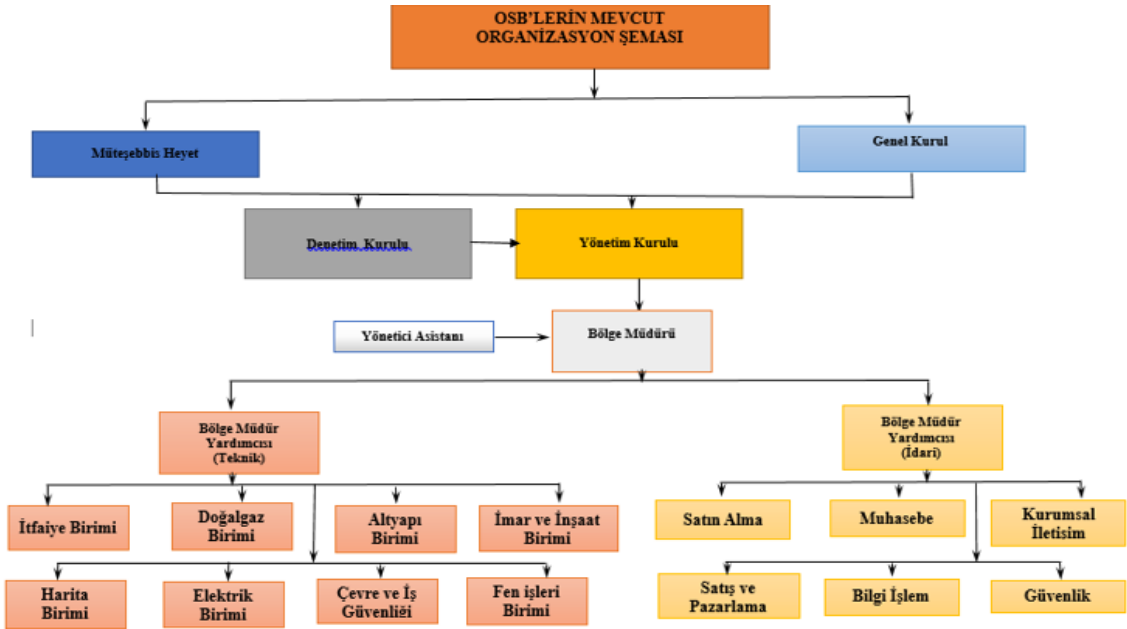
OSB'LERİN MEVCUT ORGANİZASYON ŞEMASI

Müteşebbis Heyet

Genel Kurul

Denetim Kurulu

Yönetim Kurulu

Yönetici Asistanı

Bölge Müdürü

Bölge Müdür Yardımcısı (Teknik)

Bölge Müdür Yardımcısı (İdari)

İtfaiye Birimi

Doğalgaz Birimi

Altyapı Birimi

İmar ve İnşaat Birimi

Harita Birimi

Elektrik Birimi

Çevre ve İş Güvenliği

Fen işleri Birimi

Satın Alma

Muhasebe

Kurumsal İletisim

Satış ve Pazarlama

Bilgi İşlem

Güvenlik